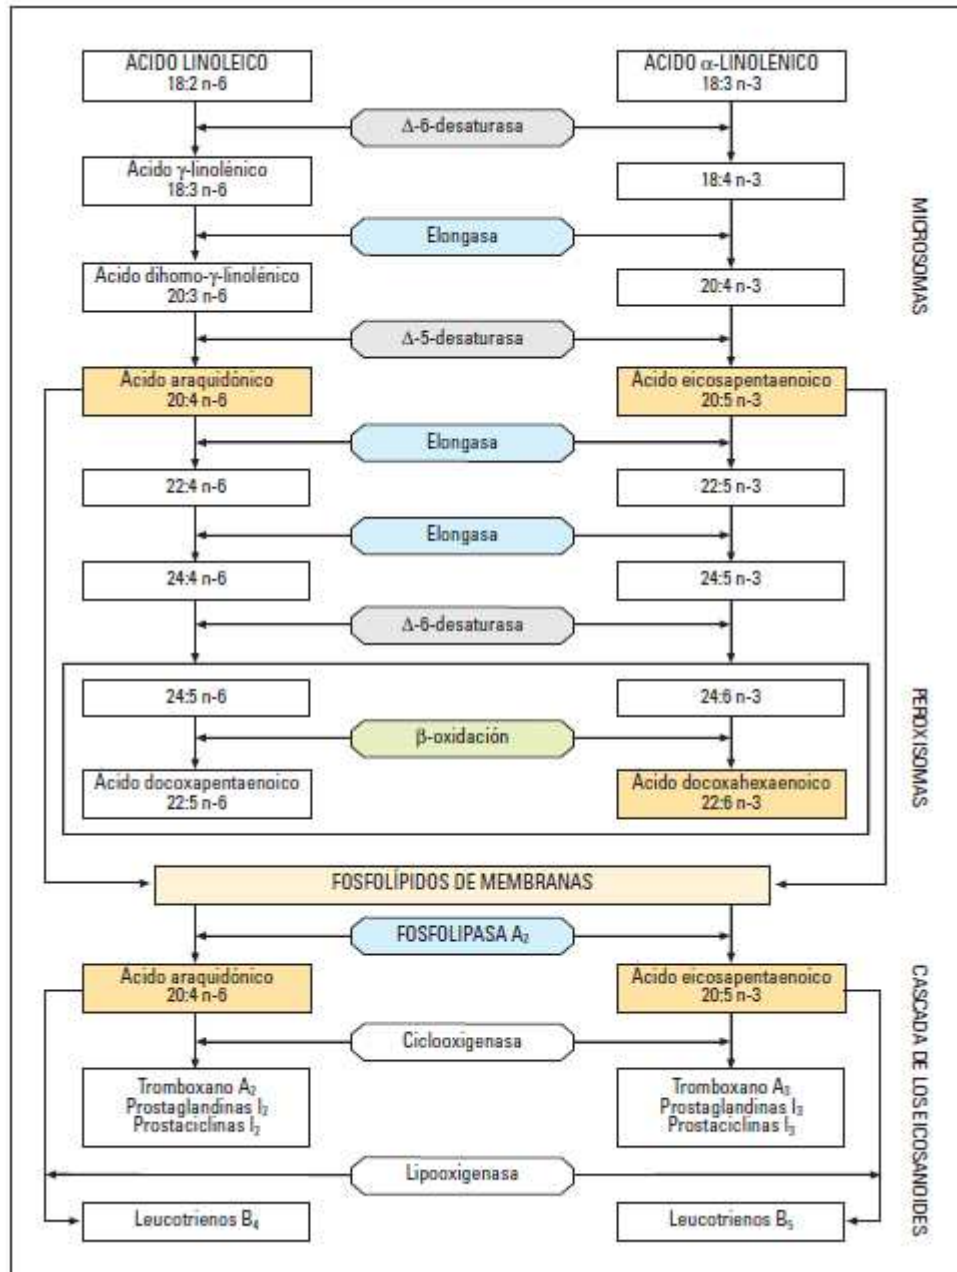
ACIDO LINOLEICO
18:2 n-6

ACIDO $\alpha$-LINOLENICO
18:3 n-3

$\Delta$-6-desaturasa

Acido $\gamma$-linolénico
18:3 n-6

18:4 n-3

Elongasa

Acido dihomo-$\gamma$-linolénico
20:3 n-6

20:4 n-3

$\Delta$-5-desaturasa

Acido araquidónico
20:4 n-6

Acido eicosapentaenoico
20:5 n-3

Elongasa

22:4 n-6

22:5 n-3

Elongasa

24:4 n-6

24:5 n-3

$\Delta$-6-desaturasa

MICROSOMAS

24:5 n-6

24:6 n-3

$\beta$-oxidación

Acido docoxapentaenoico
22:5 n-6

Acido docoxahexaenoico
22:6 n-3

PEROXISOMAS

FOSFOLÍPIDOS DE MEMBRANAS

FOSFOLIPASA $A_2$

Acido araquidónico
20:4 n-6

Acido eicosapentaenoico
20:5 n-3

Ciclooxigenasa

Tromboxano $A_2$
Prostaglandinas $I_2$
Prostaciclinas $I_2$

Tromboxano $A_3$
Prostaglandinas $I_3$
Prostaciclinas $I_3$

Lipooxigenasa

Leucotrienos $B_4$

Leucotrienos $B_5$

CASCADA DE LOS EICOSANOIDES